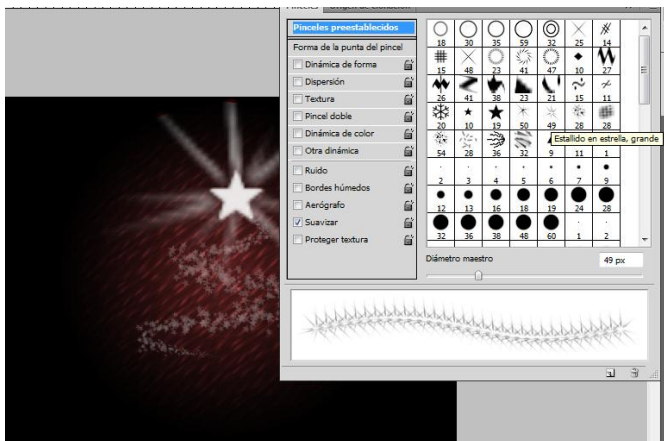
Pinceles preestablecidos
Forma de la punta del pincel
Dinámica de forma
Dispersión
Textura
Pincel doble
Dinámica de color
Otra dinámica
Ruido
Bordes húmedos
Aerógrafo
Suavizar
Proteger textura

| 18 | 30 | 35 | 59 | 32 | 25 | 14 |
|---|---|---|---|---|---|---|
| 15 | 48 | 23 | 41 | 47 | 10 | 27 |
| 26 | 41 | 38 | 23 | 21 | 15 | 11 |
| 20 | 10 | 19 | 50 | 49 | 28 | 28 |
| 54 | 28 | 36 | 32 | 9 | 11 | 1 |
| 2 | 3 | 4 | 5 | 6 | 7 | 9 |
| 12 | 13 | 16 | 18 | 19 | 24 | 28 |
| 32 | 36 | 38 | 48 | 60 | 1 | 2 |

Estallido en estrella, grande

Diámetro maestro
49 px